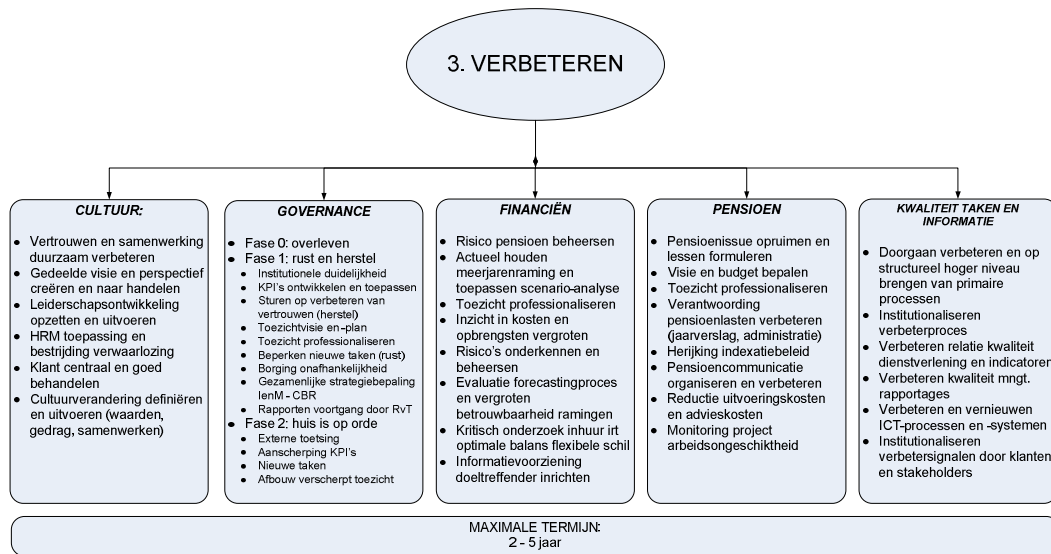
3. VERBETEREN

CULTUUR:

- Vertrouwen en samenwerking duurzaam verbeteren
- Gedeelde visie en perspectief creëren en naar handelen
- Leiderschapsontwikkeling opzetten en uitvoeren
- HRM toepassing en bestrijding verwaarlozing
- Klant centraal en goed behandelen
- Cultuurverandering definiëren en uitvoeren (waarden, gedrag, samenwerken)

GOVERNANCE

- Fase 0: overleven
- Fase 1: rust en herstel
  - Institutionele duidelijkheid
  - KPI's ontwikkelen en toepassen
  - Sturen op verbeteren van vertrouwen (herstel)
  - Toezichtvisie en-plan
  - Toezicht professionaliseren
  - Beperken nieuwe taken (rust)
  - Borging onafhankelijkheid
  - Gezamenlijke strategiebepaling IenM - CBR
  - Rapporten voortgang door RvT
- Fase 2: huis is op orde
  - Externe toetsing
  - Aanscherping KPI's
  - Nieuwe taken
  - Afbouw verscherpt toezicht

FINANCIËN

- Risico pensioen beheersen
- Actueel houden meerjarenraming en toepassen scenario-analyse
- Toezicht professionaliseren
- Inzicht in kosten en opbrengsten vergroten
- Risico's onderkennen en beheersen
- Evaluatie forecastingproces en vergroten betrouwbaarheid ramingen
- Kritisch onderzoek inhuur irt optimale balans flexibele schil
- Informatievoorziening doeltreffender inrichten

PENSIOEN

- Pensioenissue opruimen en lessen formuleren
- Visie en budget bepalen
- Toezicht professionaliseren
- Verantwoording pensioenlasten verbeteren (jaarverslag, administratie)
- Herijking indexatiebeleid
- Pensioencommunicatie organiseren en verbeteren
- Reductie uitvoeringskosten en advieskosten
- Monitoring project arbeidsongeschiktheid

KWALITEIT TAKEN EN INFORMATIE

- Doorgaan verbeteren en op structureel hoger niveau brengen van primaire processen
- Institutionaliseren verbeterproces
- Verbeteren relatie kwaliteit dienstverlening en indicatoren
- Verbeteren kwaliteit mngt. rapportages
- Verbeteren en vernieuwen ICT-processen en -systemen
- Institutionaliseren verbetersignalen door klanten en stakeholders

MAXIMALE TERMIJN:
2 - 5 jaar